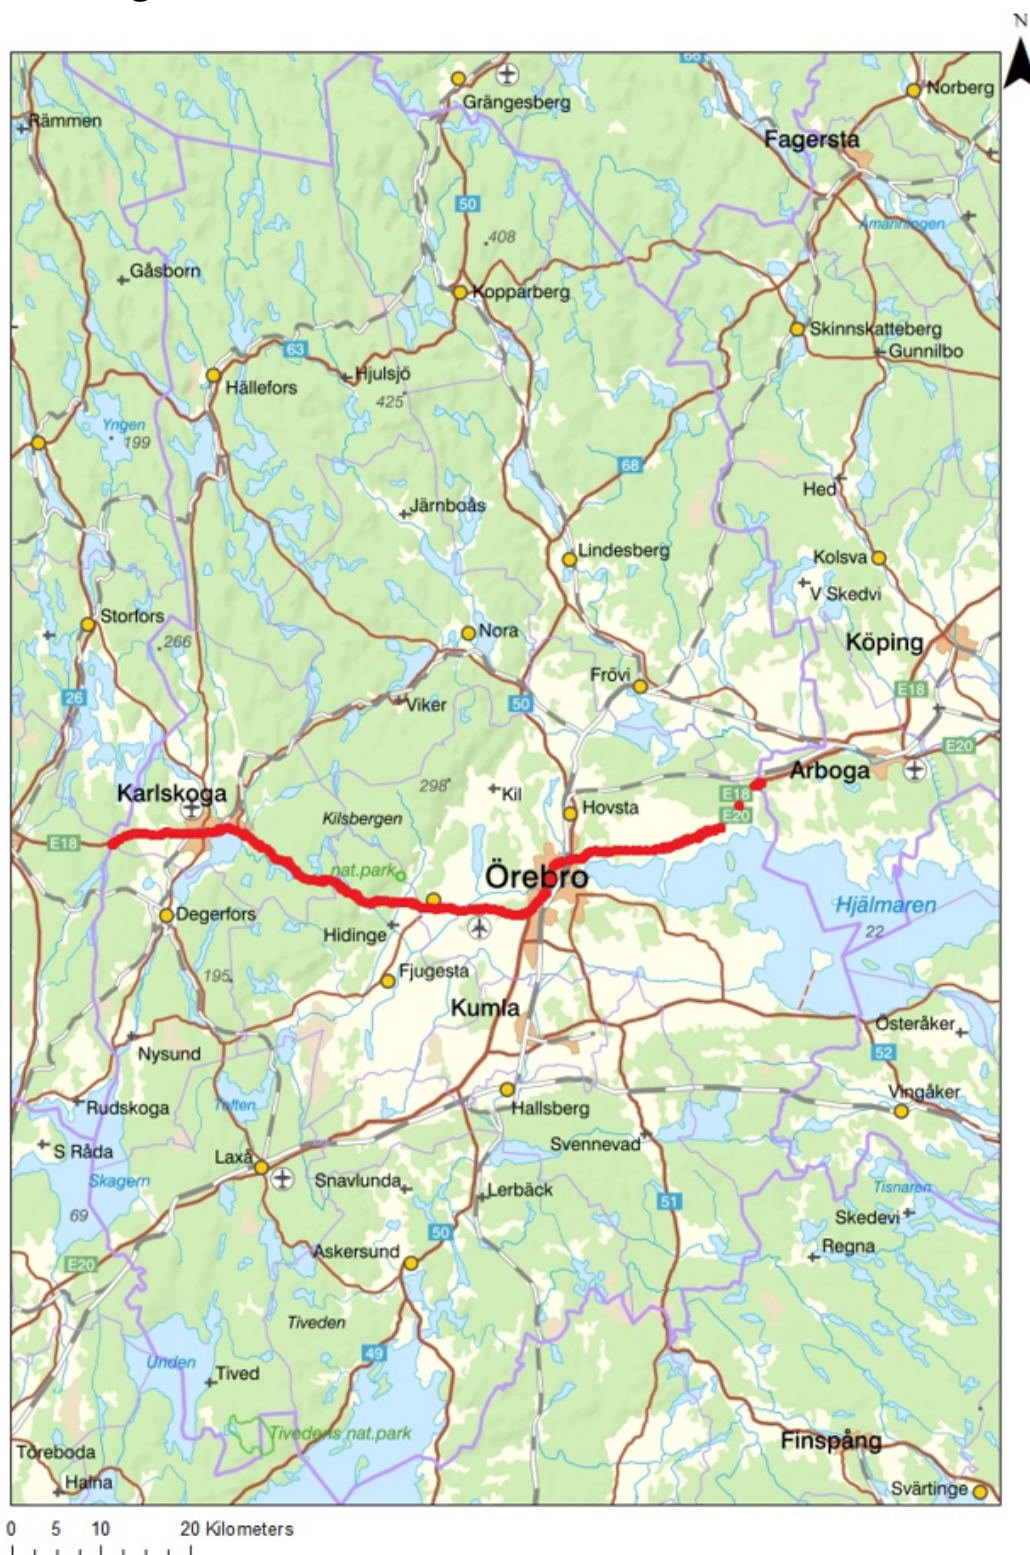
N
Grängesberg
Norberg
Rämmen
Fagersta
Åmänningen
50
408
Gåsborn
Kopparberg
Skinnskatteberg
Gunnilbo
63
Hjulsjö
Hällefors
425
Yngen
199
68
Hed
Järnboås
Lindesberg
Kolsva
V Skedvi
Storfors
266
Nora
Köping
26
Frövi
E18
Viker
50
E20
Arboga
298
Karlskoga
Kil
E18
E20
Hovsta
Kilsbergen
E18
nat.park
Örebro
Degerfors
Hjälmaren
Hidinge
22
195
Fjugesta
Kumla
Österåker
Nysund
52
Vingåker
Rudskoga
Tåkern
Hallsberg
S Råda
Svennevad
Laxå
Skagern
Snavlunda
Lerbäck
51
Tisnaren
69
Skedevi
50
Regna
E20
Askersund
Tiveden
49
Unden
Tived
Tivedens nat.park
Finspång
Töreboda
Hajna
Svärtinge
0 5 10 20 Kilometers